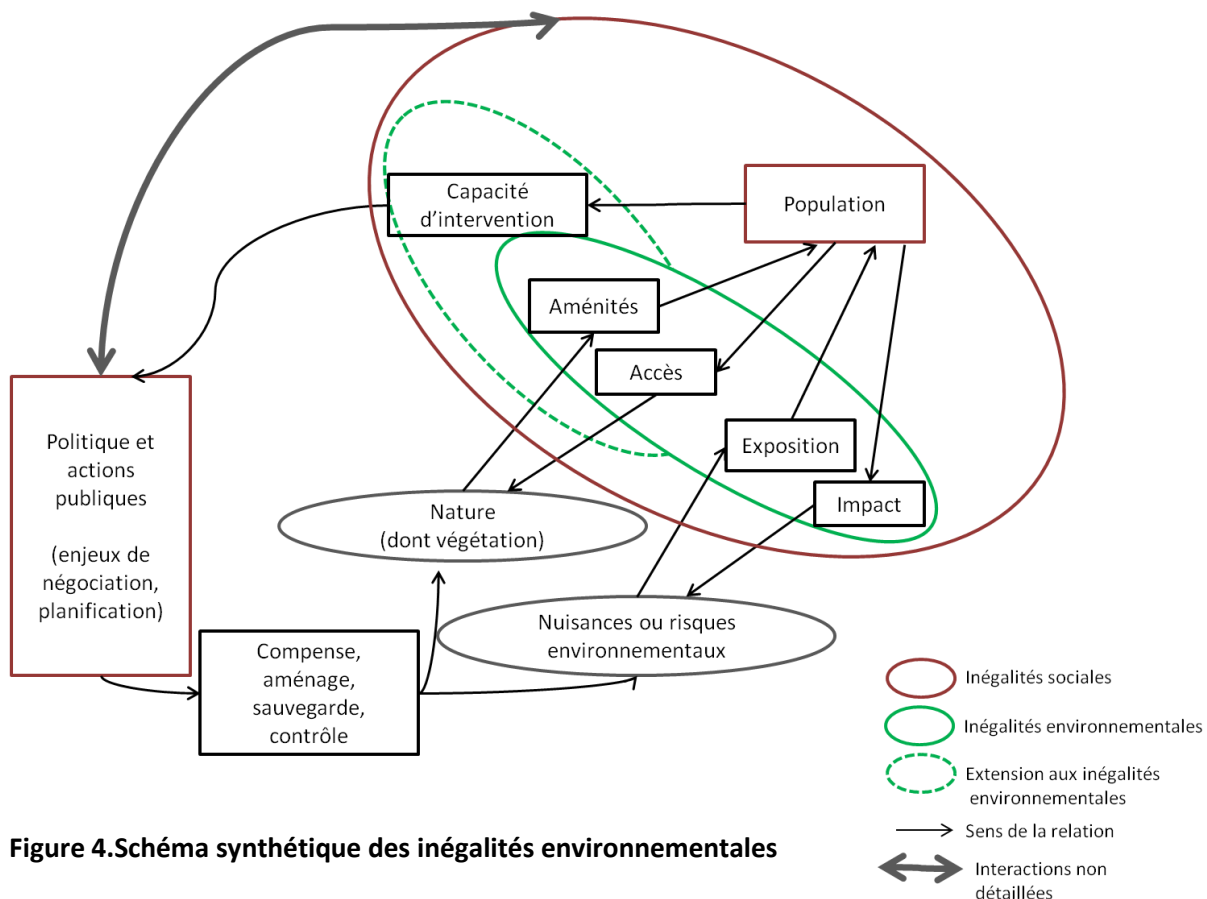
Capacité d'intervention

Population

Aménités

Accès

Exposition

Impact

Politique et actions publiques

(enjeux de négociation, planification)

Nature (dont végétation)

Nuisances ou risques environnementaux

Compense, aménage, sauvegarde, contrôle

Inégalités sociales

Inégalités environnementales

Extension aux inégalités environnementales

Sens de la relation

Interactions non détaillées

**Figure 4.Schéma synthétique des inégalités environnementales**